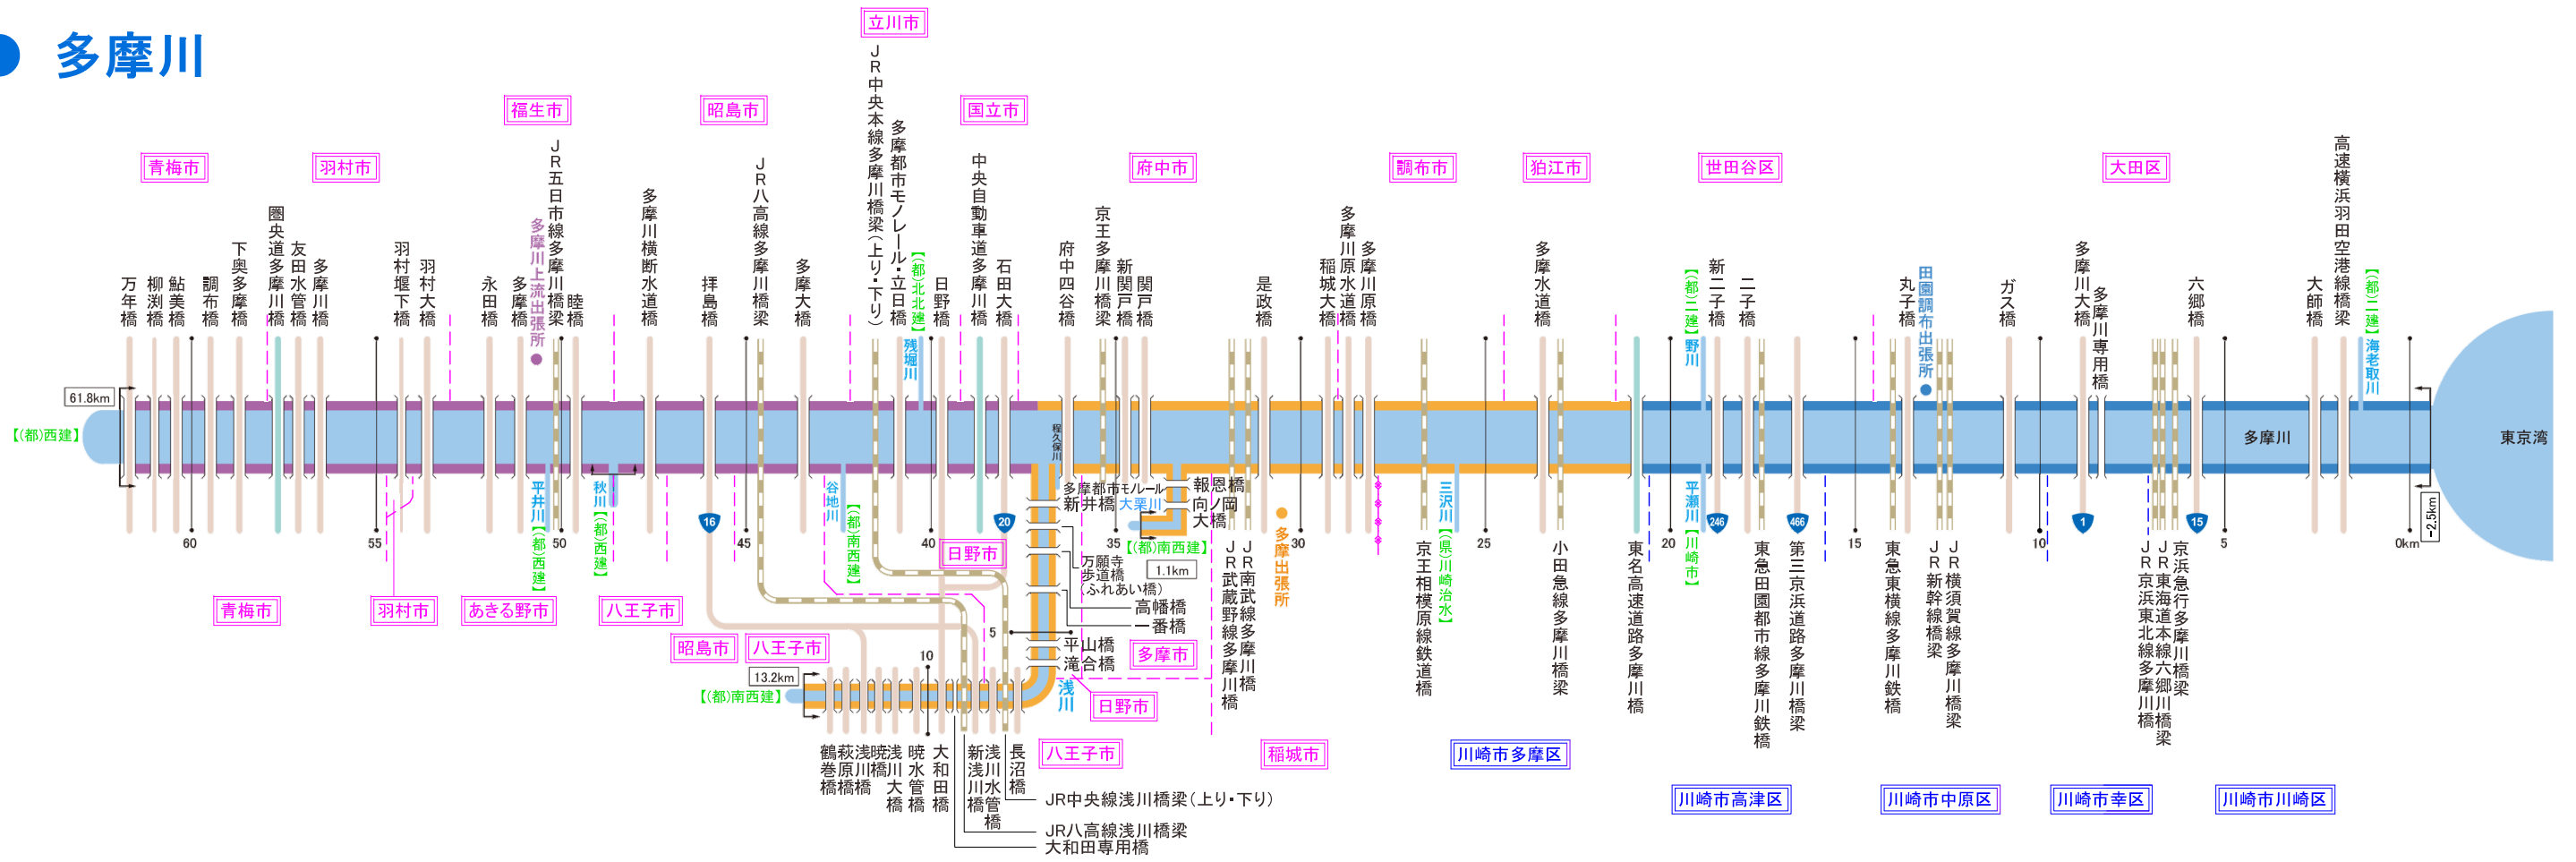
多摩川

立川市
福生市
昭島市
国立市
青梅市
羽村市
府中市
調布市
狛江市
世田谷区
大田区

万年橋
柳渕橋
鮎美橋
調布橋
下奥多摩橋
圏央道多摩川橋
友田水管橋
多摩川橋
羽村堰下橋
羽村大橋
永田橋
多摩橋
多摩川上流出張所
JR五日市線多摩川橋梁
睦橋
多摩川横断水道橋
拝島橋
JR八高線多摩川橋梁
多摩大橋
JR中央本線多摩川橋梁（上り・下り）
多摩都市モノレール・立日橋
【(都)北北連】
日野橋
残堀川
中央自動車道多摩川橋
石田大橋
府中四谷橋
京王多摩川橋梁
新関戸橋
関戸橋
是政橋
多摩川原水道橋
稲城大橋
多摩川原橋
多摩水道橋
【(都)三連】
野川
新二子橋
二子橋
丸子橋
田園調布出張所
ガス橋
多摩川大橋
多摩川専用橋
六郷橋
大師橋
高速横浜羽田空港線橋梁
【(都)三連】
海老取川

61.8km
【(都)西建】
程久保川
多摩川
東京湾

60
55
50
45
40
35
30
25
20
15
10
5
0km
-2.5km

平井川
【(都)西建】
秋川
【(都)西建】
16
谷地川
【(都)南西建】
20
多摩都市モノレール
新井橋
大栗川
報恩橋
向ノ岡大橋
【(都)南西建】
1.1km
万願寺歩道橋（ふれあい橋）
高幡橋
一番橋
平山橋
滝合橋
浅川
5
10
13.2km
【(都)南西建】
JR武蔵野線多摩川橋
JR南武線多摩川橋
多摩出張所
三沢川
【(県)川崎治水】
京王相模原線鉄道橋
小田急線多摩川橋梁
東名高速道路多摩川橋
平瀬川
【(県)川崎市】
246
東急田園都市線多摩川鉄橋
466
第三京浜道路多摩川橋梁
東急東横線多摩川鉄橋
JR新幹線橋梁
JR横須賀線多摩川橋梁
1
JR京浜東北線多摩川橋
JR東海道本線六郷川橋梁
京浜急行多摩川橋梁
15

青梅市
羽村市
あきる野市
八王子市
日野市
昭島市
八王子市
多摩市
日野市
八王子市
稲城市
川崎市多摩区
川崎市高津区
川崎市中原区
川崎市幸区
川崎市川崎区

鶴巻橋
萩原橋
浅川橋
暁橋
浅川大橋
暁水管橋
大和田橋
新浅川橋
浅川水管橋
長沼橋
JR中央線浅川橋梁（上り・下り）
JR八高線浅川橋梁
大和田専用橋